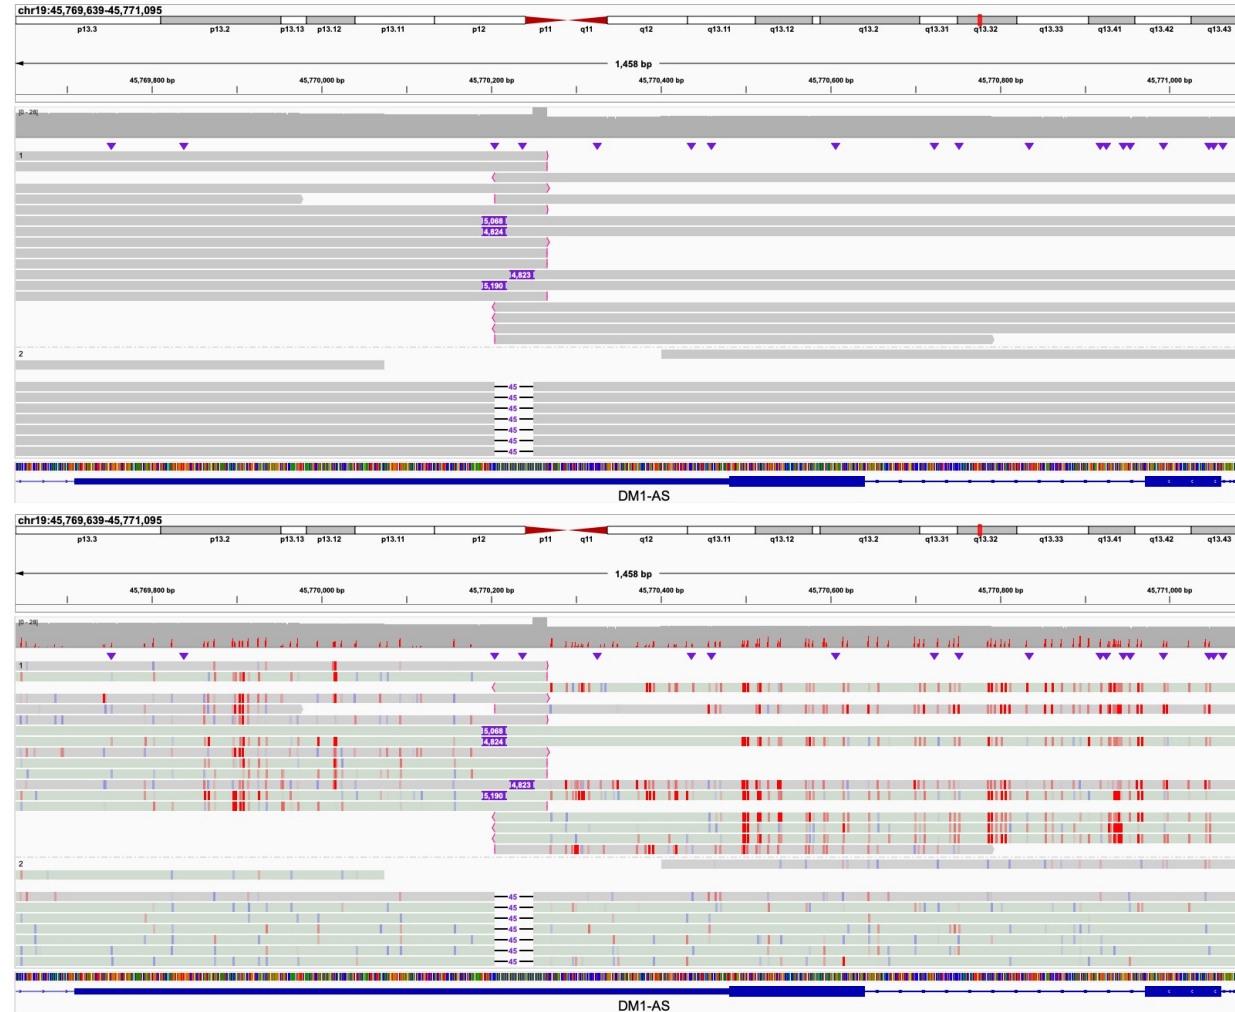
chr19:45,769,639-45,771,095

p13.3 p13.2 p13.13 p13.12 p13.11 p12 p11 q11 q12 q13.11 q13.12 q13.2 q13.31 q13.32 q13.33 q13.41 q13.42 q13.43

1,458 bp

45,769,800 bp 45,770,000 bp 45,770,200 bp 45,770,400 bp 45,770,600 bp 45,770,800 bp 45,771,000 bp

[0 - 28]

1

5,068
4,824
4,823
5,190

2

45
45
45
45
45
45
45

DM1-AS

chr19:45,769,639-45,771,095

p13.3 p13.2 p13.13 p13.12 p13.11 p12 p11 q11 q12 q13.11 q13.12 q13.2 q13.31 q13.32 q13.33 q13.41 q13.42 q13.43

1,458 bp

45,769,800 bp 45,770,000 bp 45,770,200 bp 45,770,400 bp 45,770,600 bp 45,770,800 bp 45,771,000 bp

[0 - 28]

1

5,068
4,824
4,823
5,190

2

45
45
45
45
45
45
45

DM1-AS